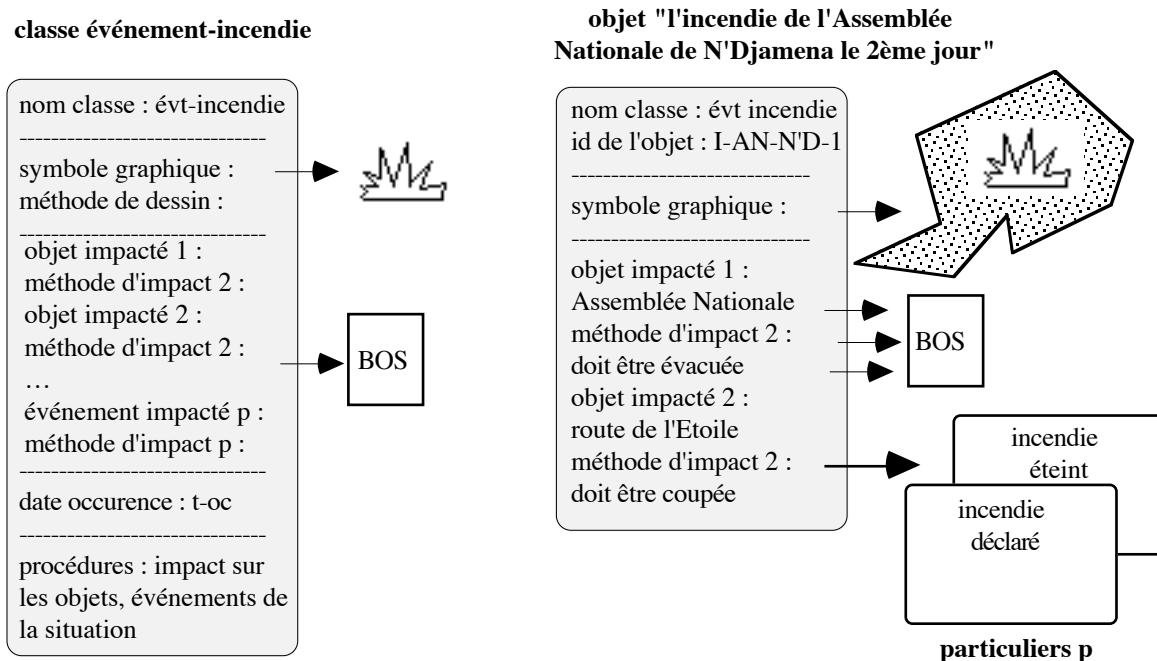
classe événement-incendie

nom classe : évt-incendie
------------------------------
symbole graphique :
méthode de dessin :
------------------------------
objet impacté 1 :
méthode d'impact 2 :
objet impacté 2 :
méthode d'impact 2 :
…
événement impacté p :
méthode d'impact p :
------------------------------
date occurence : t-oc
------------------------------
procédures : impact sur les objets, événements de la situation

BOS

objet "l'incendie de l'Assemblée Nationale de N'Djamena le 2ème jour"

nom classe : évt incendie
id de l'objet : I-AN-N'D-1
------------------------------
symbole graphique :
------------------------------
objet impacté 1 :
Assemblée Nationale
méthode d'impact 2 :
doit être évacuée
objet impacté 2 :
route de l'Etoile
méthode d'impact 2 :
doit être coupée

BOS

incendie éteint

incendie déclaré

particuliers p